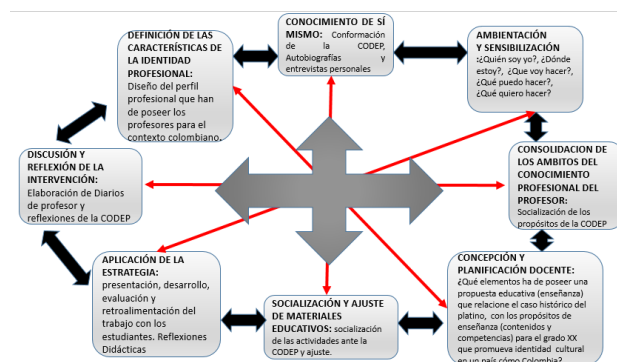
DEFINICIÓN DE LAS CARACTERÍSTICAS DE LA IDENTIDAD PROFESIONAL: Diseño del perfil profesional que han de poseer los profesores para el contexto colombiano.

CONOCIMIENTO DE SÍ MISMO: Conformación de la CODEP, Autobiografías y entrevistas personales

AMBIENTACIÓN Y SENSIBILIZACIÓN ¿Quién soy yo?, ¿Dónde estoy?, ¿Que voy hacer?, ¿Qué puedo hacer?, ¿Qué quiero hacer?

DISCUSIÓN Y REFLEXIÓN DE LA INTERVENCIÓN: Elaboración de Diarios de profesor y reflexiones de la CODEP

CONSOLIDACION DE LOS AMBITOS DEL CONOCIMIENTO PROFESIONAL DEL PROFESOR: Socialización de los propósitos de la CODEP

APLICACIÓN DE LA ESTRATEGIA: presentación, desarrollo, evaluación y retroalimentación del trabajo con los estudiantes. Reflexiones Didácticas

SOCIALIZACIÓN Y AJUSTE DE MATERIALES EDUCATIVOS: socialización de las actividades ante la CODEP y ajuste.

CONCEPCIÓN Y PLANIFICACIÓN DOCENTE: ¿Qué elementos ha de poseer una propuesta educativa (enseñanza) que relacione el caso histórico del platino, con los propósitos de enseñanza (contenidos y competencias) para el grado XX que promueva identidad cultural en un país cómo Colombia?